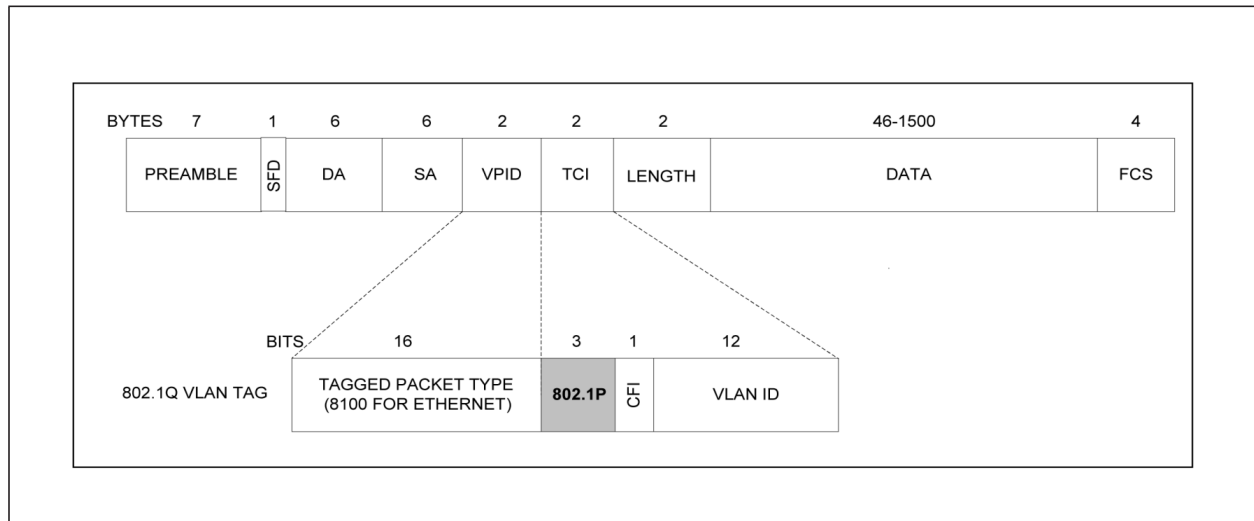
| BYTES 7 | 1 | 6 | 6 | 2 | 2 | 2 | 46-1500 | 4 |
|---|---|---|---|---|---|---|---|---|
| PREAMBLE | SFD | DA | SA | VPID | TCI | LENGTH | DATA | FCS |

| | BITS 16 | 3 | 1 | 12 |
|---|---|---|---|---|
| 802.1Q VLAN TAG | TAGGED PACKET TYPE (8100 FOR ETHERNET) | 802.1P | CFI | VLAN ID |